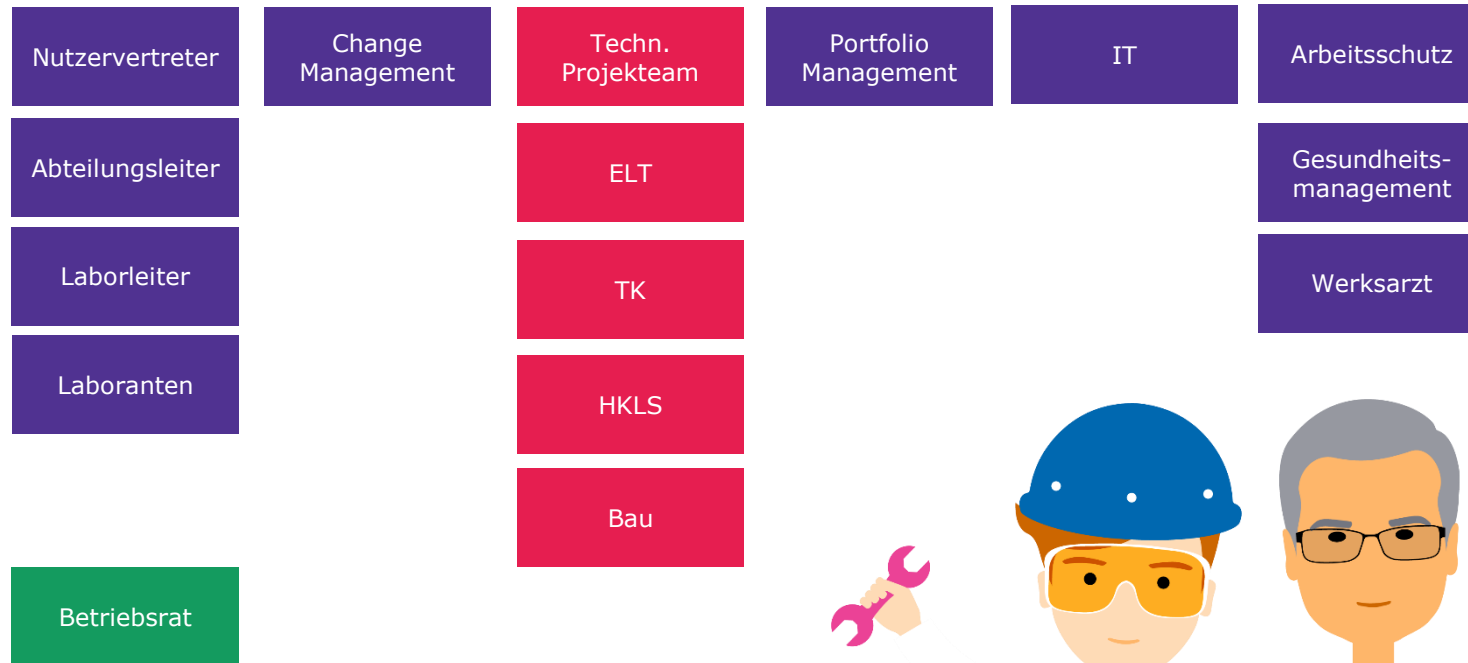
Nutzervertreter

Abteilungsleiter

Laborleiter

Laboranten

Betriebsrat

Change Management

Techn. Projekteam

ELT

TK

HKLS

Bau

Portfolio Management

IT

Arbeitsschutz

Gesundheitsmanagement

Werksarzt